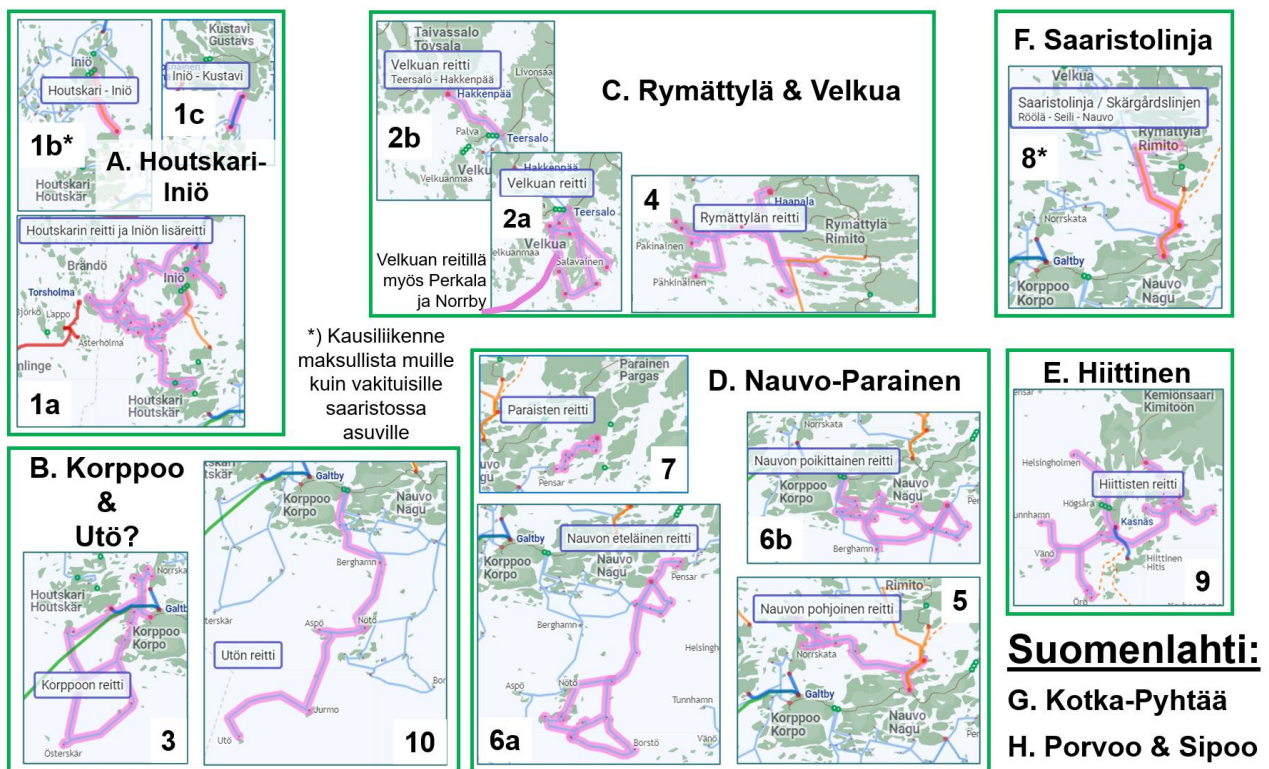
Iniö
Houtskari - Iniö
1b*
Houtskari
Houtskär

Kustavi
Gustavs
Iniö - Kustavi
1c

A. Houtskari-Iniö

Houtskarin reitti ja Iniön lisäreitti
Brändö
Iniö
Torsholma
Björkö
Lappo
Asterholma
nlinge
1a
Houtskari
Houtskär

Taivassalo
Tövsala
Velkuan reitti
Teersalo - Hakkenpää
Hakkenpää
Livonsaari
2b
Palva
Teersalo
Velkua
Velkuanmaa

Hakkenpää
Velkuan reitti
Teersalo
2a
Velkua
Velkuanmaa
Salavainen

Velkuan reitillä myös Perkala ja Norrby

C. Rymättylä & Velkua

4
Haapala
Rymättylän reitti
Rymättylä
Rimito
Pakinainen
Pähkinäinen

F. Saaristolinja
Velkua
Saaristolinja / Skärgårdslinjen
Röölä - Seili - Nauvo
Rymättylä
Rimito
8*
Norrskata
Galtby
Korppoo
Korpo
Nauvo
Nagu

*) Kausiliikenne maksullista muille kuin vakituisille saaristossa asuville

B. Korppoo & Utö?
Houtskari
Houtskär
Norrska
Galtby
Korppoo
Korpo
Korppoon reitti
Österskär
3

Houtskari
Galtby
Korppoo
Korpo
Nauvo
Nagu
Berghamn
Asp
Nötö
Utön reitti
Jurmo
Utö
Bor
10

Parainen
Pargas
Paraisten reitti
Pensar
7

D. Nauvo-Parainen

Norrskata
Nauvon poikittainen reitti
Korppoo
Korpo
Nauvo
Nagu
Berghamn
6b

Galtby
Nauvon eteläinen reitti
Korppoo
Korpo
Nauvo
Nagu
Pensar
Berghamn
Helsinghamn
Aspö
Nötö
Tunnhamn
Borstö
Väno
6a

Rimito
Nauvon pohjoinen reitti
5
Norrskata
Galtby
Korppoo
Korpo
Nauvo
Nagu

E. Hiittinen
Kemiönsaari
Kimitoön
Helsingholmen
Hiittisten reitti
Högsåra
Kasnäs
Vänö
Hiittinen
Hitis
Örö
9

Suomenlahti:
G. Kotka-Pyhtää
H. Porvoo & Sipoo